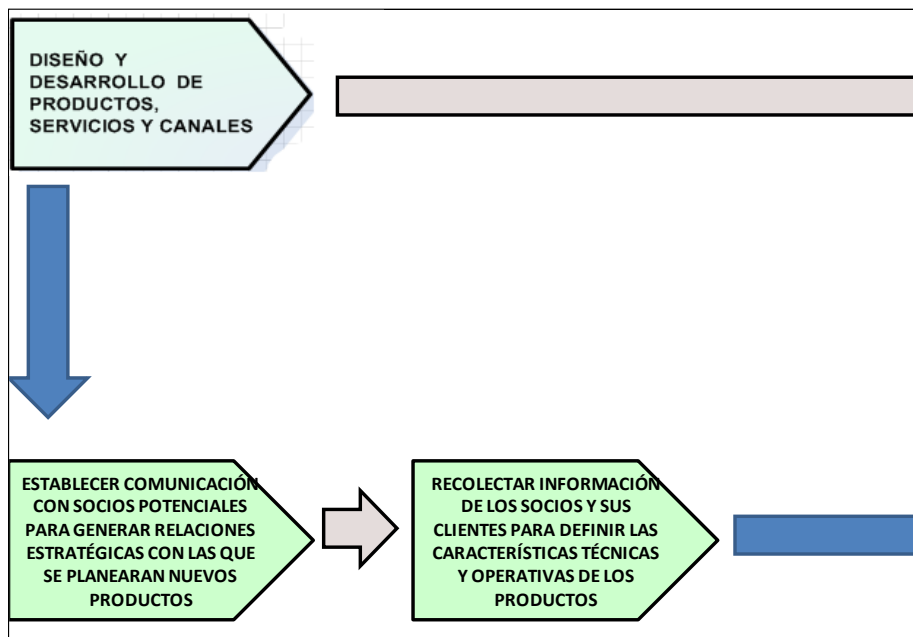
DISEÑO Y DESARROLLO DE PRODUCTOS, SERVICIOS Y CANALES

ESTABLECER COMUNICACIÓN CON SOCIOS POTENCIALES PARA GENERAR RELACIONES ESTRATÉGICAS CON LAS QUE SE PLANEARAN NUEVOS PRODUCTOS

RECOLECTAR INFORMACIÓN DE LOS SOCIOS Y SUS CLIENTES PARA DEFINIR LAS CARACTERÍSTICAS TÉCNICAS Y OPERATIVAS DE LOS PRODUCTOS